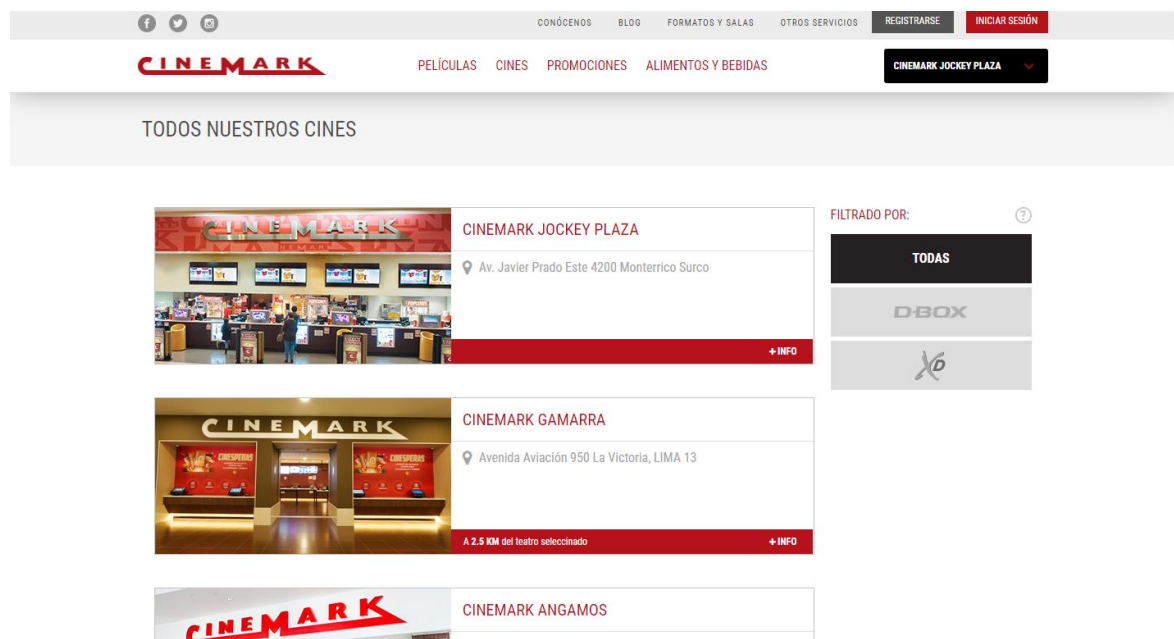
CONÓCENOS BLOG FORMATOS Y SALAS OTROS SERVICIOS REGISTRARSE INICIAR SESIÓN

CINEMARK

PELÍCULAS CINES PROMOCIONES ALIMENTOS Y BEBIDAS

CINEMARK JOCKEY PLAZA

TODOS NUESTROS CINES

CINEMARK

CINEMARK JOCKEY PLAZA

Av. Javier Prado Este 4200 Monterrico Surco

+ INFO

FILTRADO POR:

TODAS

D-BOX

XD

CINEMARK

CINEMARK GAMARRA

Avenida Aviación 950 La Victoria, LIMA 13

CINESPERAS

CINESPERAS

A 2.5 KM del teatro seleccinado

+ INFO

CINEMARK

CINEMARK ANGAMOS